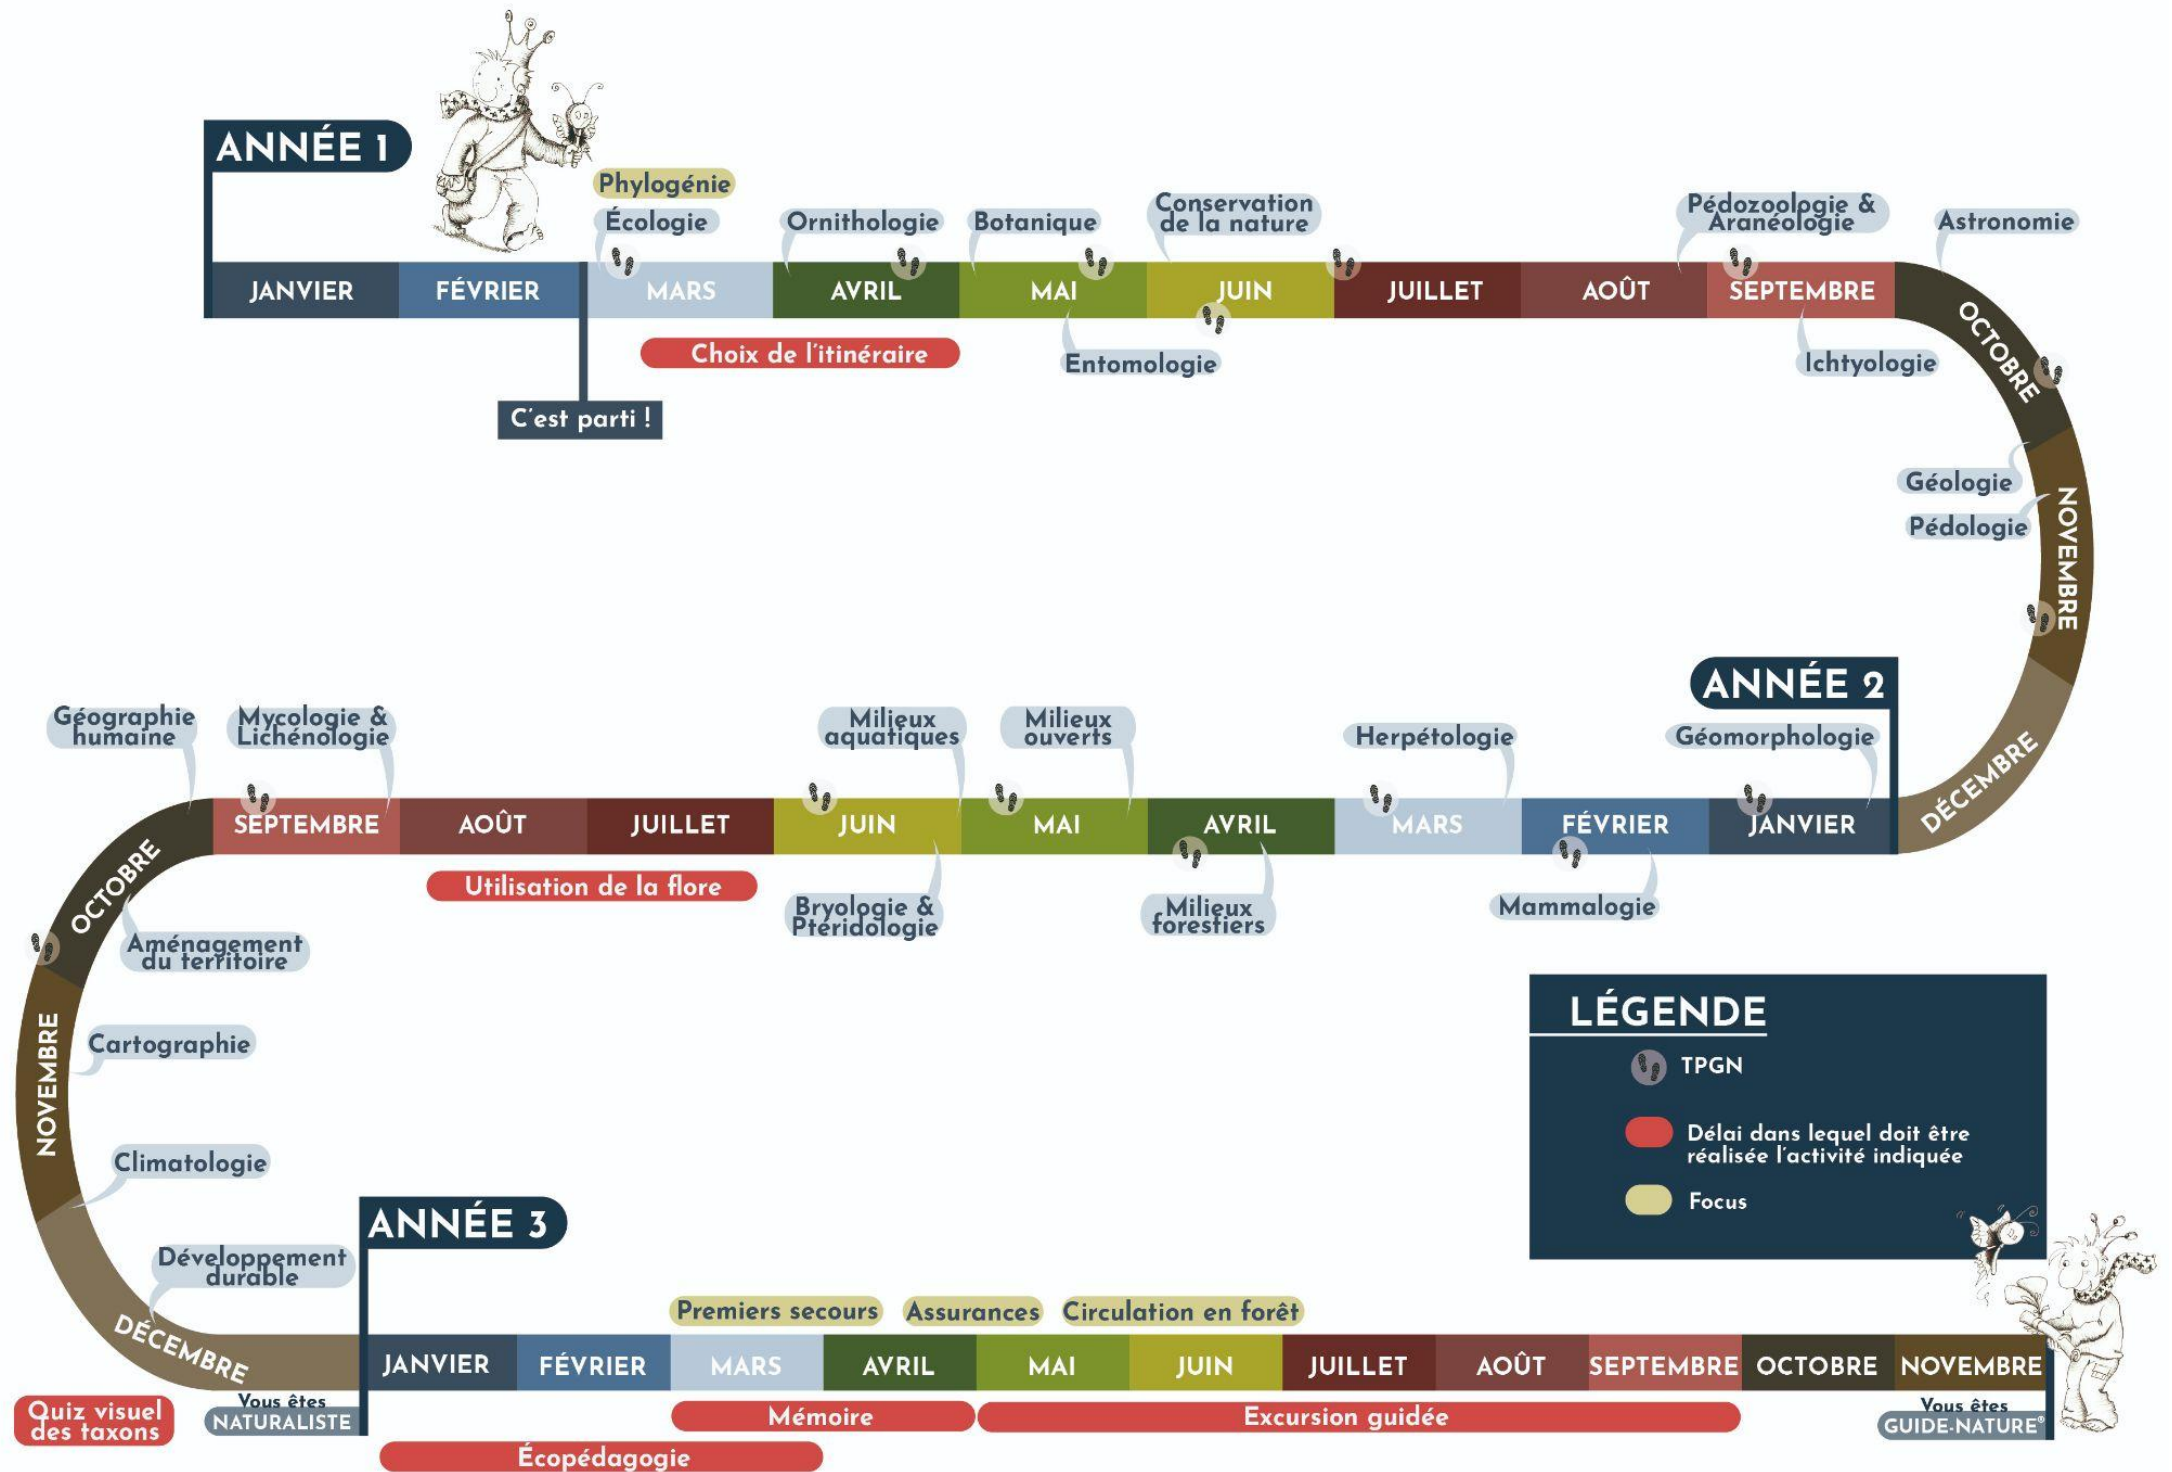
ANNÉE 1

Phylogénie
Écologie
Ornithologie
Botanique
Conservation de la nature
Pédozoologie & Aranéologie
Astronomie

| JANVIER | FÉVRIER | MARS | AVRIL | MAI | JUIN | JUILLET | AOÛT | SEPTEMBRE |
|---|---|---|---|---|---|---|---|---|

OCTOBRE

Choix de l'itinéraire
Entomologie
Ichtyologie
C'est parti !

Géologie
Pédologie
NOVEMBRE

ANNÉE 2
DÉCEMBRE

Géographie humaine
Mycologie & Lichénologie
Milieux aquatiques
Milieux ouverts
Herpétologie
Géomorphologie

| SEPTEMBRE | AOÛT | JUILLET | JUIN | MAI | AVRIL | MARS | FÉVRIER | JANVIER |
|---|---|---|---|---|---|---|---|---|

Utilisation de la flore
Bryologie & Ptéridologie
Milieux forestiers
Mammalogie

OCTOBRE
Aménagement du territoire
NOVEMBRE
Cartographie
Climatologie
Développement durable
DÉCEMBRE

LÉGENDE
TPGN
Délai dans lequel doit être réalisée l'activité indiquée
Focus

ANNÉE 3

Premiers secours
Assurances
Circulation en forêt

| JANVIER | FÉVRIER | MARS | AVRIL | MAI | JUIN | JUILLET | AOÛT | SEPTEMBRE | OCTOBRE | NOVEMBRE |
|---|---|---|---|---|---|---|---|---|---|---|

Quiz visuel des taxons
Vous êtes NATURALISTE
Mémoire
Excursion guidée
Vous êtes GUIDE-NATURE®
Écopédagogie